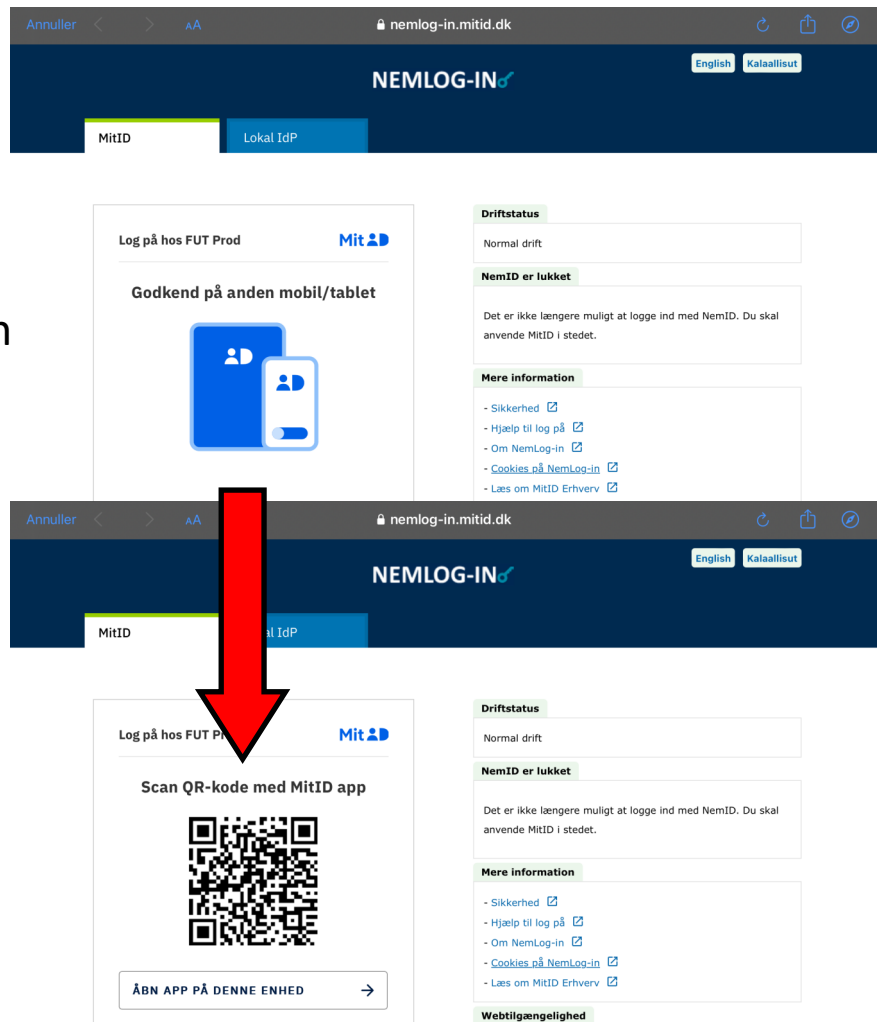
Annuller AA nemlog-in.mitid.dk

English Kalaallisut

NEMLOG-IN

MitID Lokal IdP

Log på hos FUT Prod MitID

Godkend på anden mobil/tablet

Driftstatus

Normal drift

NemID er lukket

Det er ikke længere muligt at logge ind med NemID. Du skal anvende MitID i stedet.

Mere information

- Sikkerhed
- Hjælp til log på
- Om NemLog-in
- Cookies på NemLog-in
- Læs om MitID Erhverv

Annuller AA nemlog-in.mitid.dk

English Kalaallisut

NEMLOG-IN

MitID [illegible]al IdP

Log på hos FUT P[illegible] MitID

Scan QR-kode med MitID app

ÅBN APP PÅ DENNE ENHED

Driftstatus

Normal drift

NemID er lukket

Det er ikke længere muligt at logge ind med NemID. Du skal anvende MitID i stedet.

Mere information

- Sikkerhed
- Hjælp til log på
- Om NemLog-in
- Cookies på NemLog-in
- Læs om MitID Erhverv

Webtilgængelighed